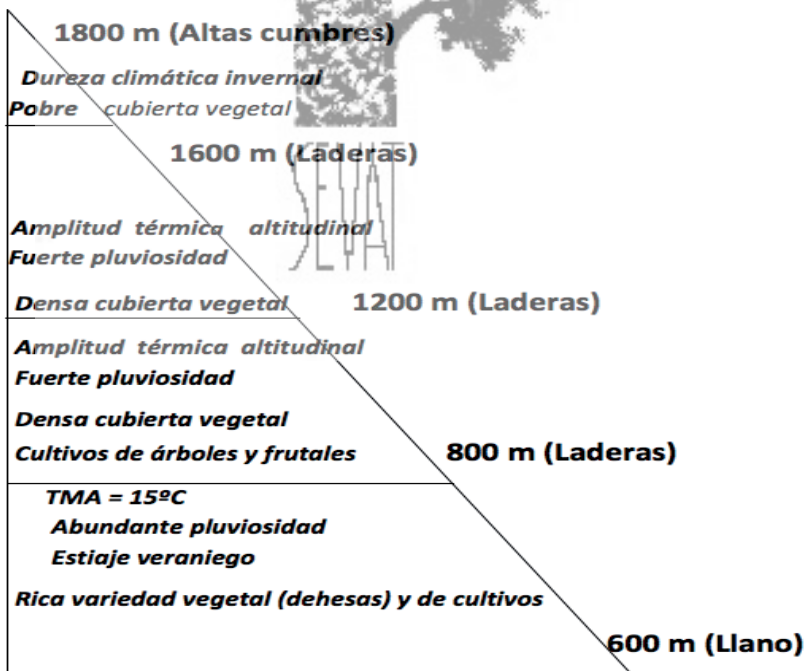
1800 m (Altas cumbres)

Dureza climática invernal
Pobre cubierta vegetal

1600 m (Laderas)

SEVAT

Amplitud térmica altitudinal
Fuerte pluviosidad
Densa cubierta vegetal

1200 m (Laderas)

Amplitud térmica altitudinal
Fuerte pluviosidad
Densa cubierta vegetal
Cultivos de árboles y frutales

800 m (Laderas)

TMA = 15ºC
Abundante pluviosidad
Estiaje veraniego
Rica variedad vegetal (dehesas) y de cultivos

600 m (Llano)